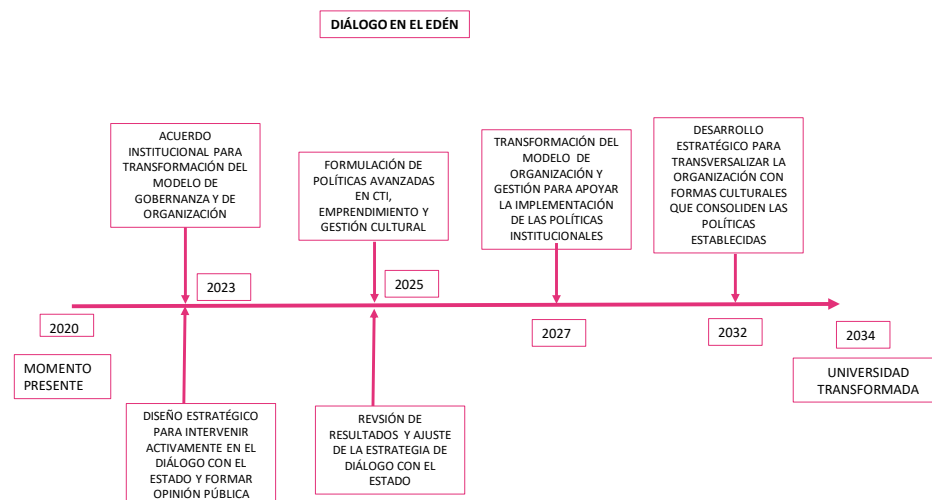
DIÁLOGO EN EL EDÉN

ACUERDO INSTITUCIONAL PARA TRANSFORMACIÓN DEL MODELO DE GOBERNANZA Y DE ORGANIZACIÓN

FORMULACIÓN DE POLÍTICAS AVANZADAS EN CTI, EMPRENDIMIENTO Y GESTIÓN CULTURAL

TRANSFORMACIÓN DEL MODELO DE ORGANIZACIÓN Y GESTIÓN PARA APOYAR LA IMPLEMENTACIÓN DE LAS POLÍTICAS INSTITUCIONALES

DESARROLLO ESTRATÉGICO PARA TRANSVERSALIZAR LA ORGANIZACIÓN CON FORMAS CULTURALES QUE CONSOLIDEN LAS POLÍTICAS ESTABLECIDAS

2023

2025

2020

2027

2032

2034

MOMENTO PRESENTE

UNIVERSIDAD TRANSFORMADA

DISEÑO ESTRATÉGICO PARA INTERVENIR ACTIVAMENTE EN EL DIÁLOGO CON EL ESTADO Y FORMAR OPINIÓN PÚBLICA

REVSIÓN DE RESULTADOS Y AJUSTE DE LA ESTRATEGIA DE DIÁLOGO CON EL ESTADO